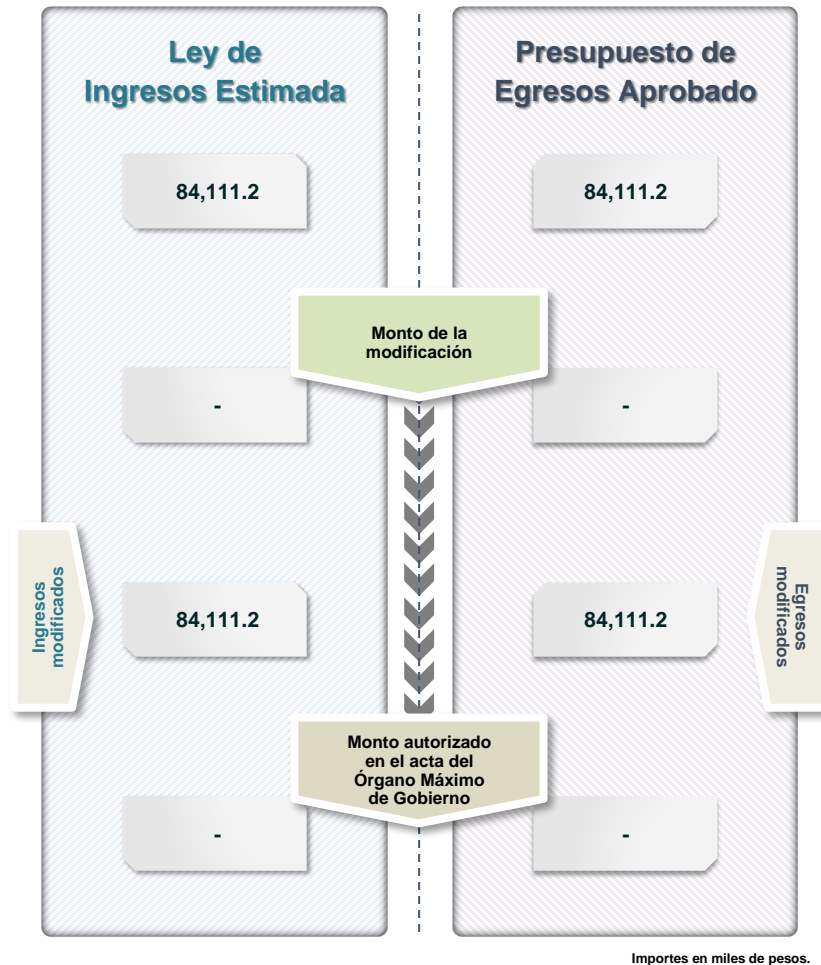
Ley de Ingresos Estimada

84,111.2

-

Ingresos modificados

84,111.2

-

Presupuesto de Egresos Aprobado

84,111.2

-

Egresos modificados

84,111.2

-

Monto de la modificación

Monto autorizado en el acta del Órgano Máximo de Gobierno

Importes en miles de pesos.